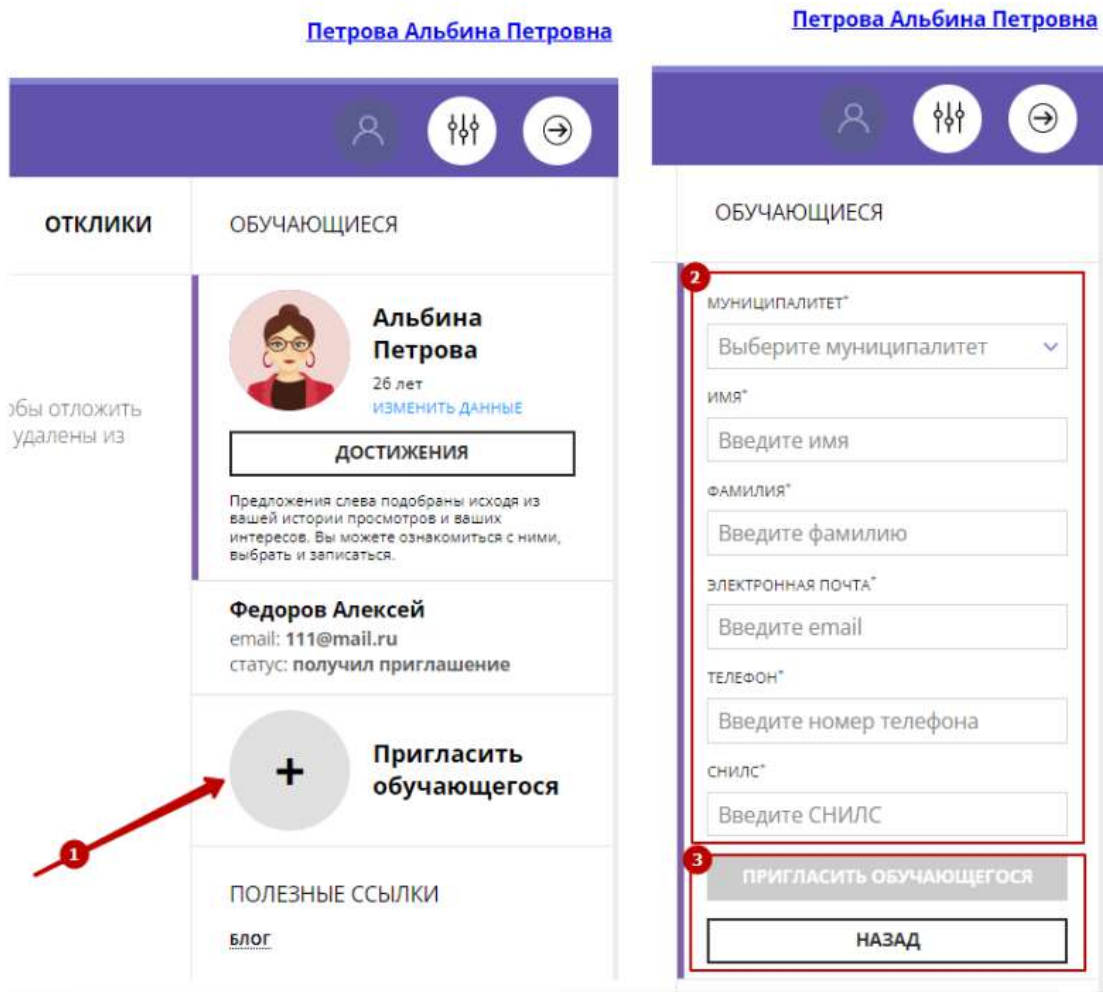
Петрова Альбина Петровна

ОТКЛИКИ

ОБУЧАЮЩИЕСЯ

обы отложить
удалены из

Альбина Петрова
26 лет
ИЗМЕНИТЬ ДАННЫЕ

ДОСТИЖЕНИЯ

Предложения слева подобраны исходя из вашей истории просмотров и ваших интересов. Вы можете ознакомиться с ними, выбрать и записаться.

Федоров Алексей
email: 111@mail.ru
статус: получил приглашение

+
Пригласить обучающегося

1

ПОЛЕЗНЫЕ ССЫЛКИ

БЛОГ

Петрова Альбина Петровна

ОБУЧАЮЩИЕСЯ

2

МУНИЦИПАЛИТЕТ*
Выберите муниципалитет

ИМЯ*
Введите имя

ФАМИЛИЯ*
Введите фамилию

ЭЛЕКТРОННАЯ ПОЧТА*
Введите email

ТЕЛЕФОН*
Введите номер телефона

СНИЛС*
Введите СНИЛС

3

ПРИГЛАСИТЬ ОБУЧАЮЩЕГОСЯ

НАЗАД